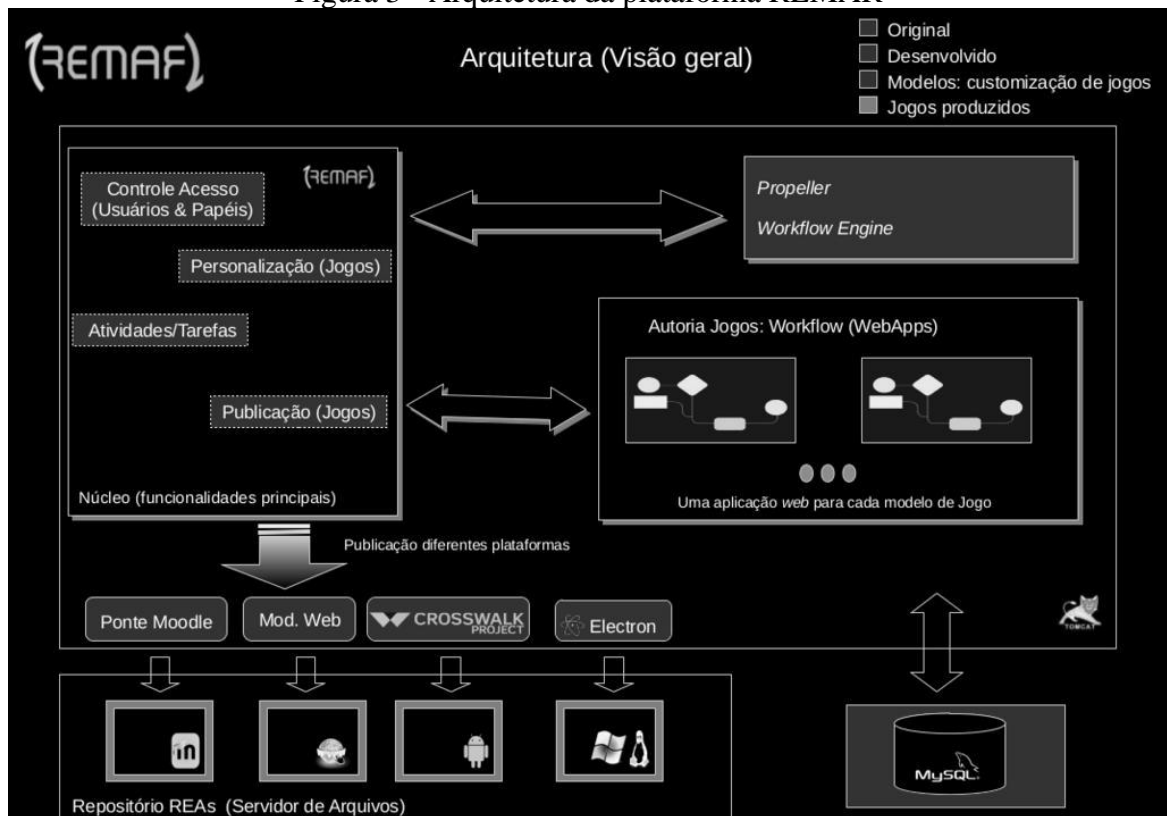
Figura 5 - Arquitetura da plataforma REMAR

REMAR

Arquitetura (Visão geral)

Original
Desenvolvido
Modelos: customização de jogos
Jogos produzidos

REMAR

Controle Acesso (Usuários & Papéis)

Personalização (Jogos)

Atividades/Tarefas

Publicação (Jogos)

Núcleo (funcionalidades principais)

Propeller

Workflow Engine

Autoria Jogos: Workflow (WebApps)

Uma aplicação web para cada modelo de Jogo

Publicação diferentes plataformas

Ponte Moodle

Mod. Web

CROSSWALK PROJECT

Electron

TOMCAT

MySQL

Repositório REAs (Servidor de Arquivos)